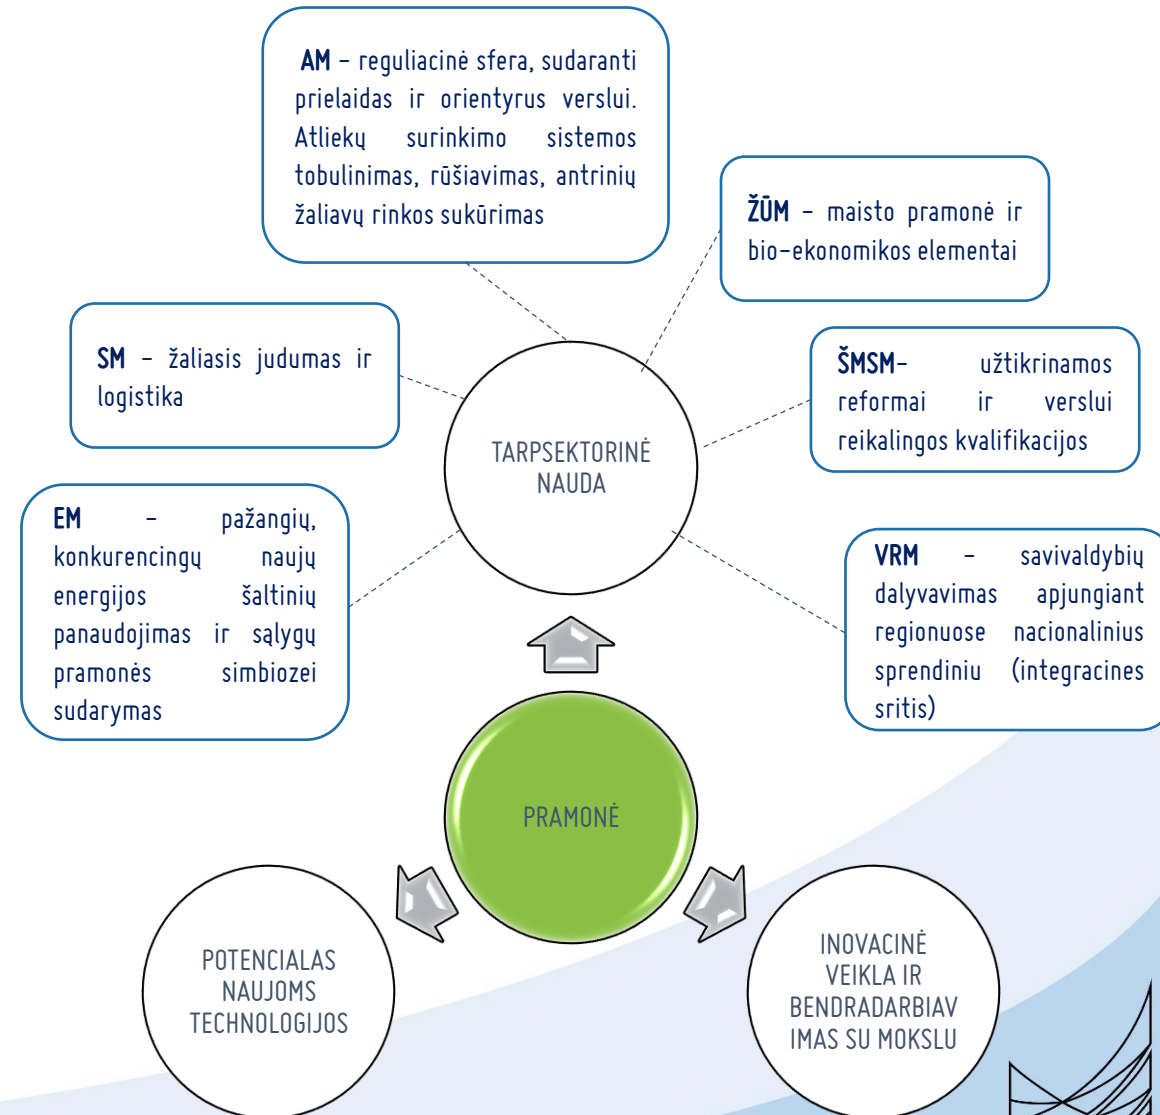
AM – reguliacinė sfera, sudaranti prielaidas ir orientyrus verslui. Atliekų surinkimo sistemos tobulinimas, rūšiavimas, antrinių žaliavų rinkos sukūrimas

ŽŪM – maisto pramonė ir bio-ekonomikos elementai

SM – žaliasis judumas ir logistika

ŠMSM– užtikrinamos reformai ir verslui reikalingos kvalifikacijos

TARPSEKTORINĖ NAUDA

EM – pažangių, konkurencingų naujų energijos šaltinių panaudojimas ir sąlygų pramonės simbiozei sudarymas

VRM – savivaldybių dalyvavimas apjungiant regionuose nacionalinius sprendiniu (integracines sritis)

PRAMONĖ

POTENCIALAS NAUJOMS TECHNOLOGIJOS

INOVACINĖ VEIKLA IR BENDRADARBIAVIMAS SU MOKSLU